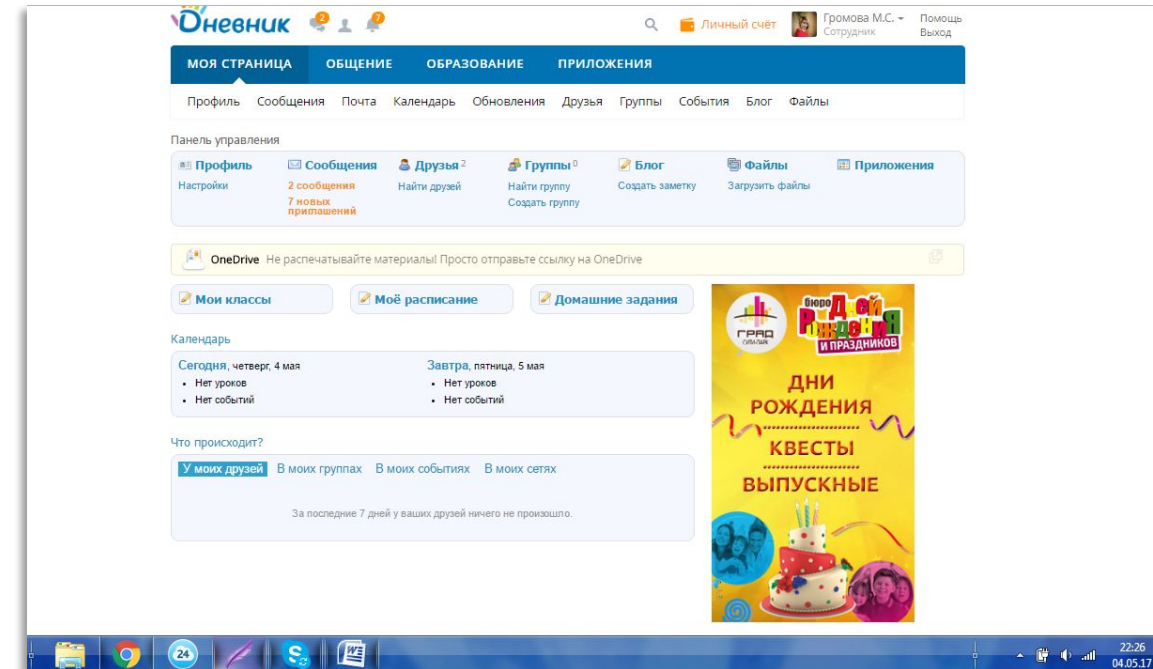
Дневник 2 7

Личный счёт Громова М.С. Сотрудник Помощь Выход

МОЯ СТРАНИЦА ОБЩЕНИЕ ОБРАЗОВАНИЕ ПРИЛОЖЕНИЯ

Профиль Сообщения Почта Календарь Обновления Друзья Группы События Блог Файлы

Панель управления

Профиль
Настройки

Сообщения
2 сообщения
7 новых приглашений

Друзья 2
Найти друзей

Группы 0
Найти группу
Создать группу

Блог
Создать заметку

Файлы
Загрузить файлы

Приложения

OneDrive Не распечатывайте материалы! Просто отправьте ссылку на OneDrive

Мои классы

Моё расписание

Домашние задания

Календарь

Сегодня, четверг, 4 мая
• Нет уроков
• Нет событий

Завтра, пятница, 5 мая
• Нет уроков
• Нет событий

Что происходит?

У моих друзей В моих группах В моих событиях В моих сетях

За последние 7 дней у ваших друзей ничего не произошло.

ГРАД сити-парк

бюро Дней Рождения и праздников

ДНИ РОЖДЕНИЯ
КВЕСТЫ
ВЫПУСКНЫЕ

24

22:26
04.05.17